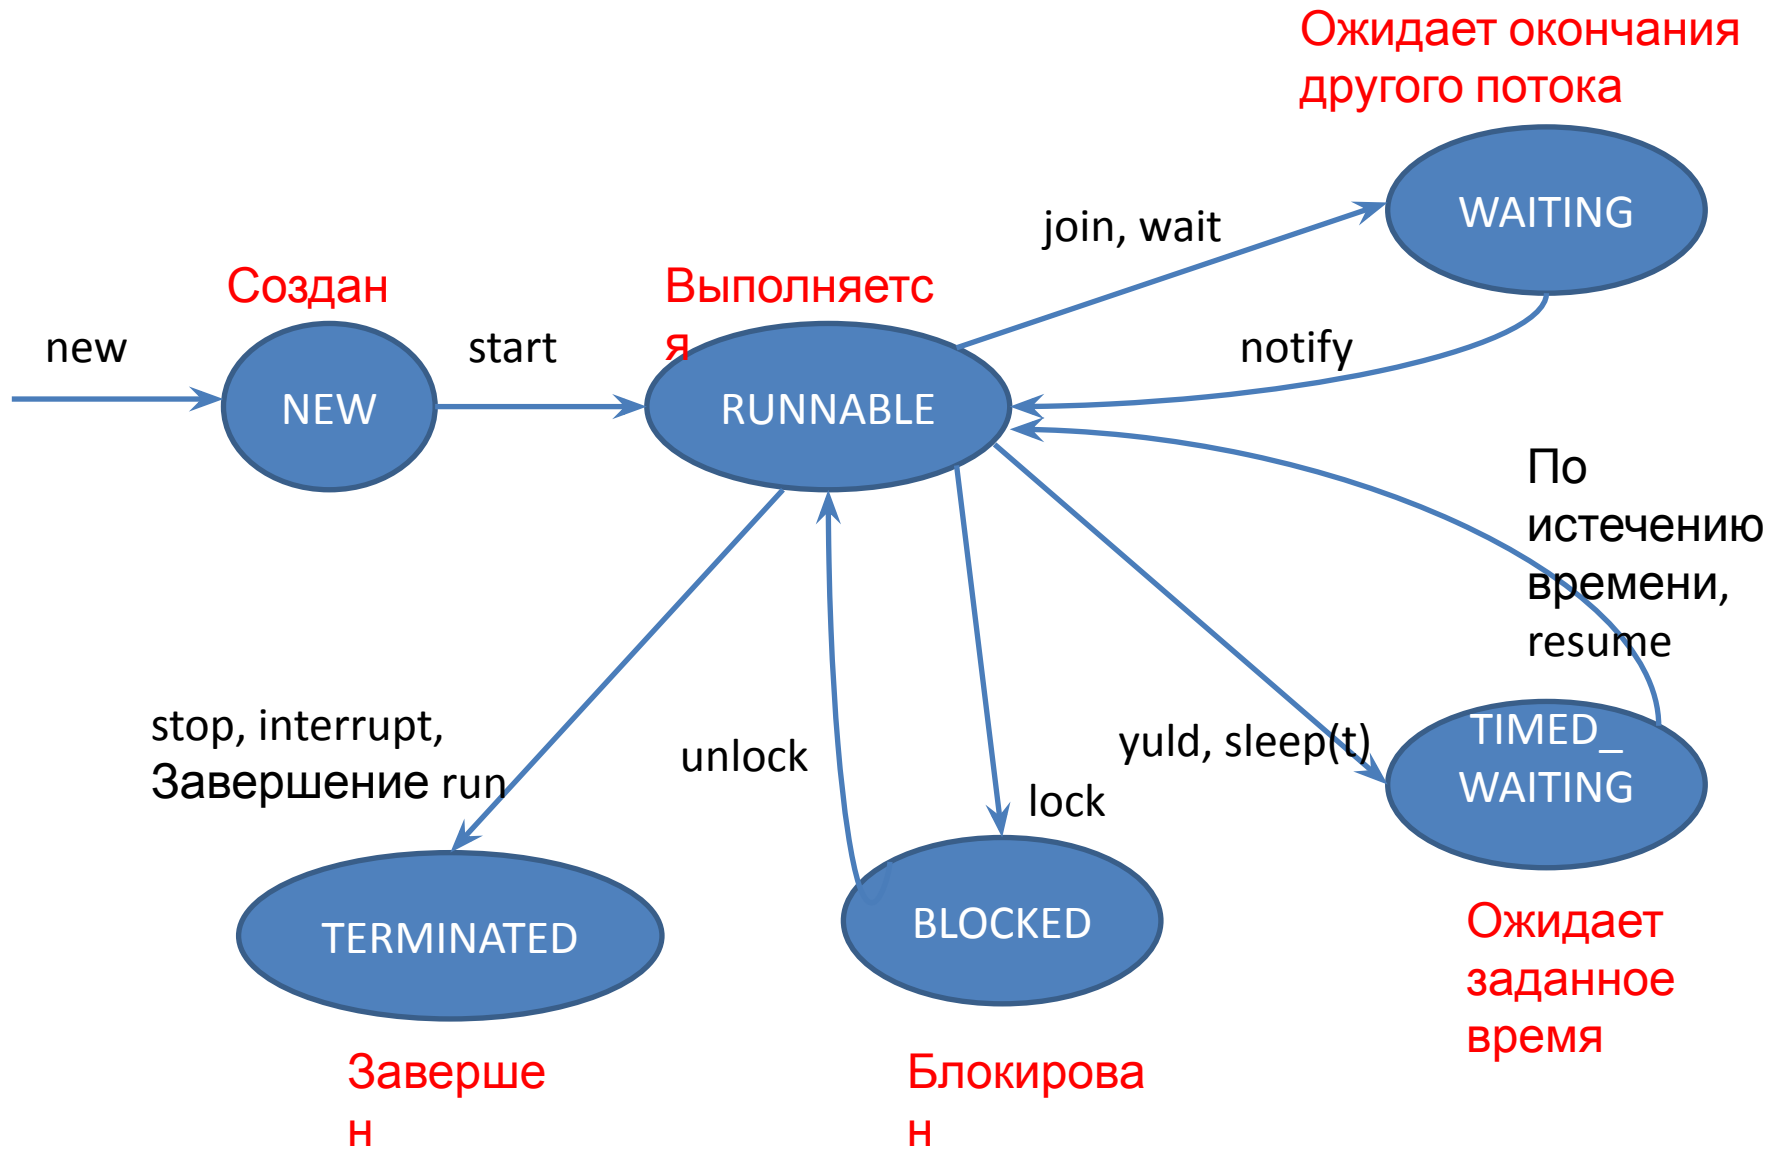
Ожидает окончания другого потока

WAITING

join, wait

Создан

Выполняется

new

start

notify

NEW

RUNNABLE

По истечению времени, resume

stop, interrupt, Завершение run

unlock

yuld, sleep(t)

TIMED_ WAITING

lock

TERMINATED

BLOCKED

Ожидает заданное время

Завершен

Блокирован